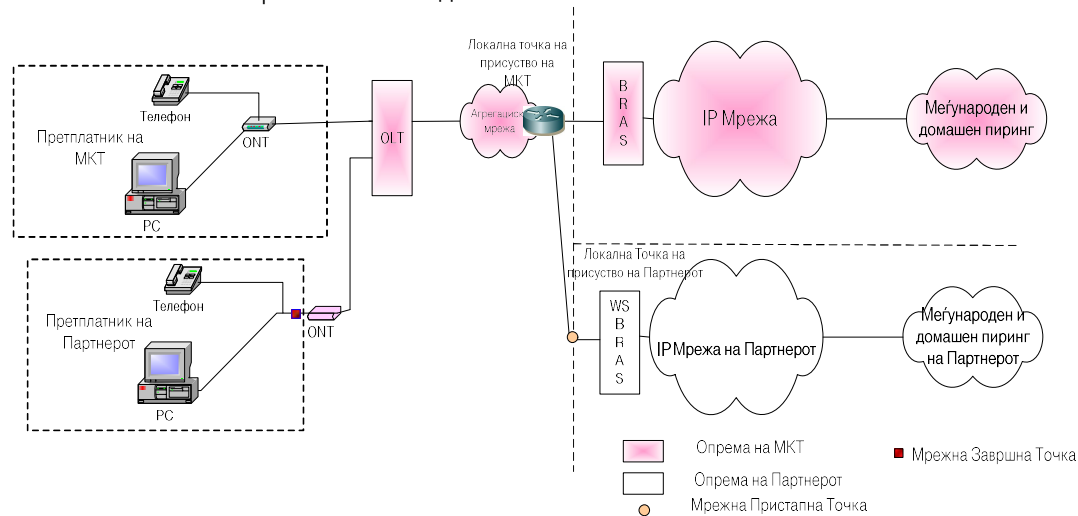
Телефон

Претплатник на МКТ

ONT

PC

OLT

Локална точка на присуство на МКТ

Агрегациска мрежа

BRAS

IP Мрежа

Меѓународен и домашен пиринг

Телефон

Претплатник на Партнерот

ONT

PC

Локална Точка на присуство на Партнерот

WS BRAS

IP Мрежа на Партнерот

Меѓународен и домашен пиринг на Партнерот

Опрема на МКТ

Опрема на Партнерот

Мрежна Пристапна Точка

Мрежна Завршна Точка